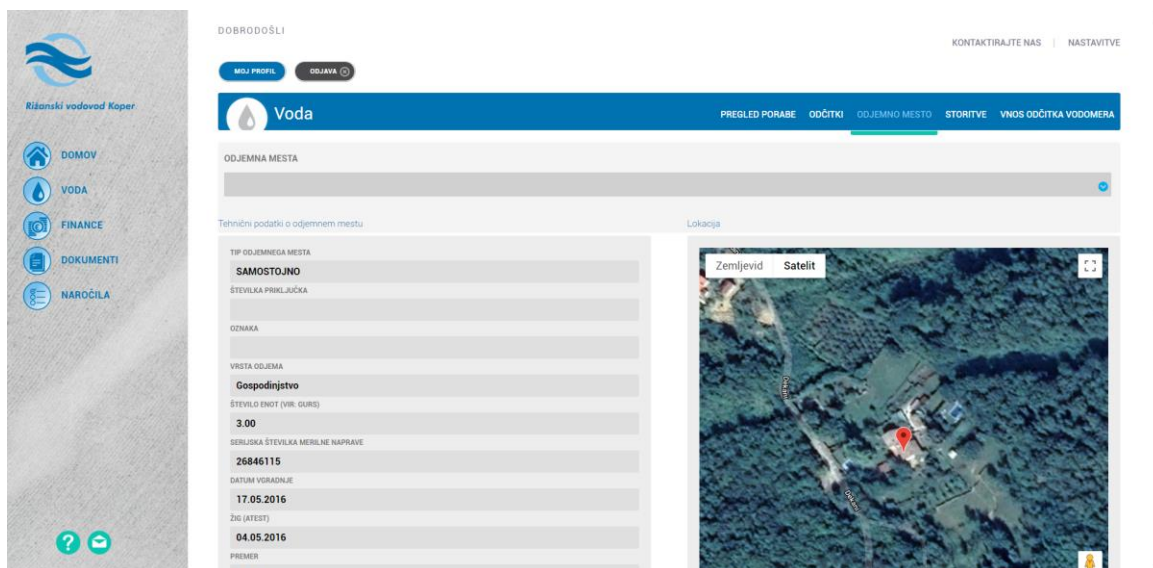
Rižanski vodovod Koper

DOMOV
VODA
FINANCE
DOKUMENTI
NAROČILA

DOBRODOŠLI

KONTAKTIRAJTE NAS | NASTAVITVE

MOJ PROFIL
ODJAVA

Voda

PREGLED PORABE ODČITKI ODJEMNO MESTO STORITVE VNOS ODČITKA VODOMERA

ODJEMNA MESTA

Tehnični podatki o odjemnem mestu

Lokacija

TIP ODJEMNEGA MESTA
SAMOSTOJNO
ŠTEVILKA PRIKLJUČKA

OZNAKA

VRSTA ODJEMA
Gospodinjstvo
ŠTEVILO ENOT (VIR: GURS)
3.00
SERIJSKA ŠTEVILKA MERILNE NAPRAVE
26846115
DATUM VGRADNJE
17.05.2016
ŽIG (ATEST)
04.05.2016
PREMER

Zemljevid Satelit